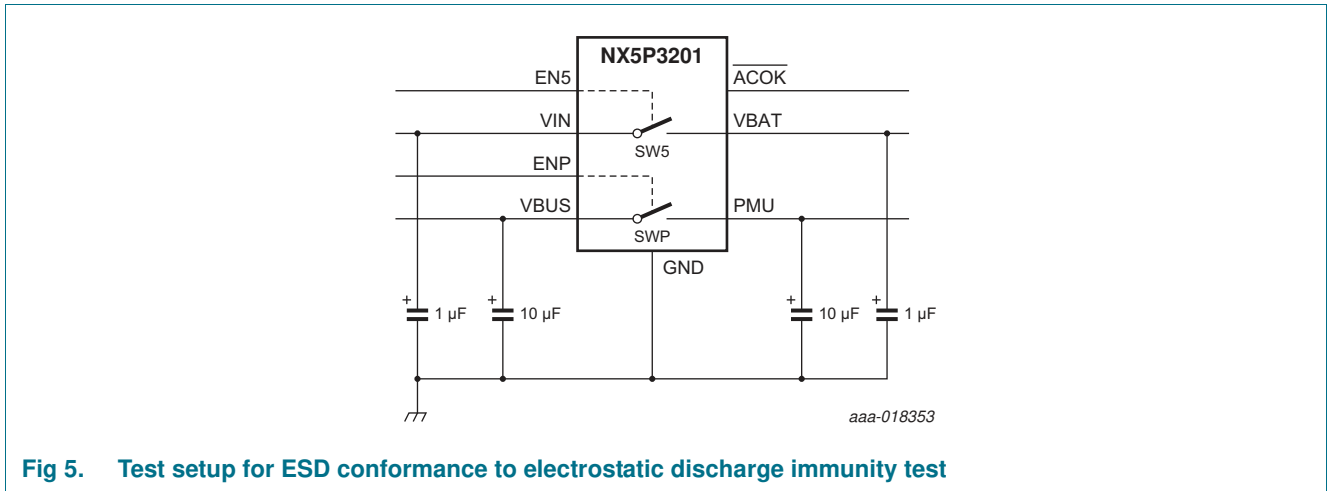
NX5P3201

EN5

$\overline{ACOK}$

VIN

VBAT

SW5

ENP

VBUS

PMU

SWP

GND

+ 1 µF

+ 10 µF

+ 10 µF

+ 1 µF

aaa-018353

Fig 5. Test setup for ESD conformance to electrostatic discharge immunity test